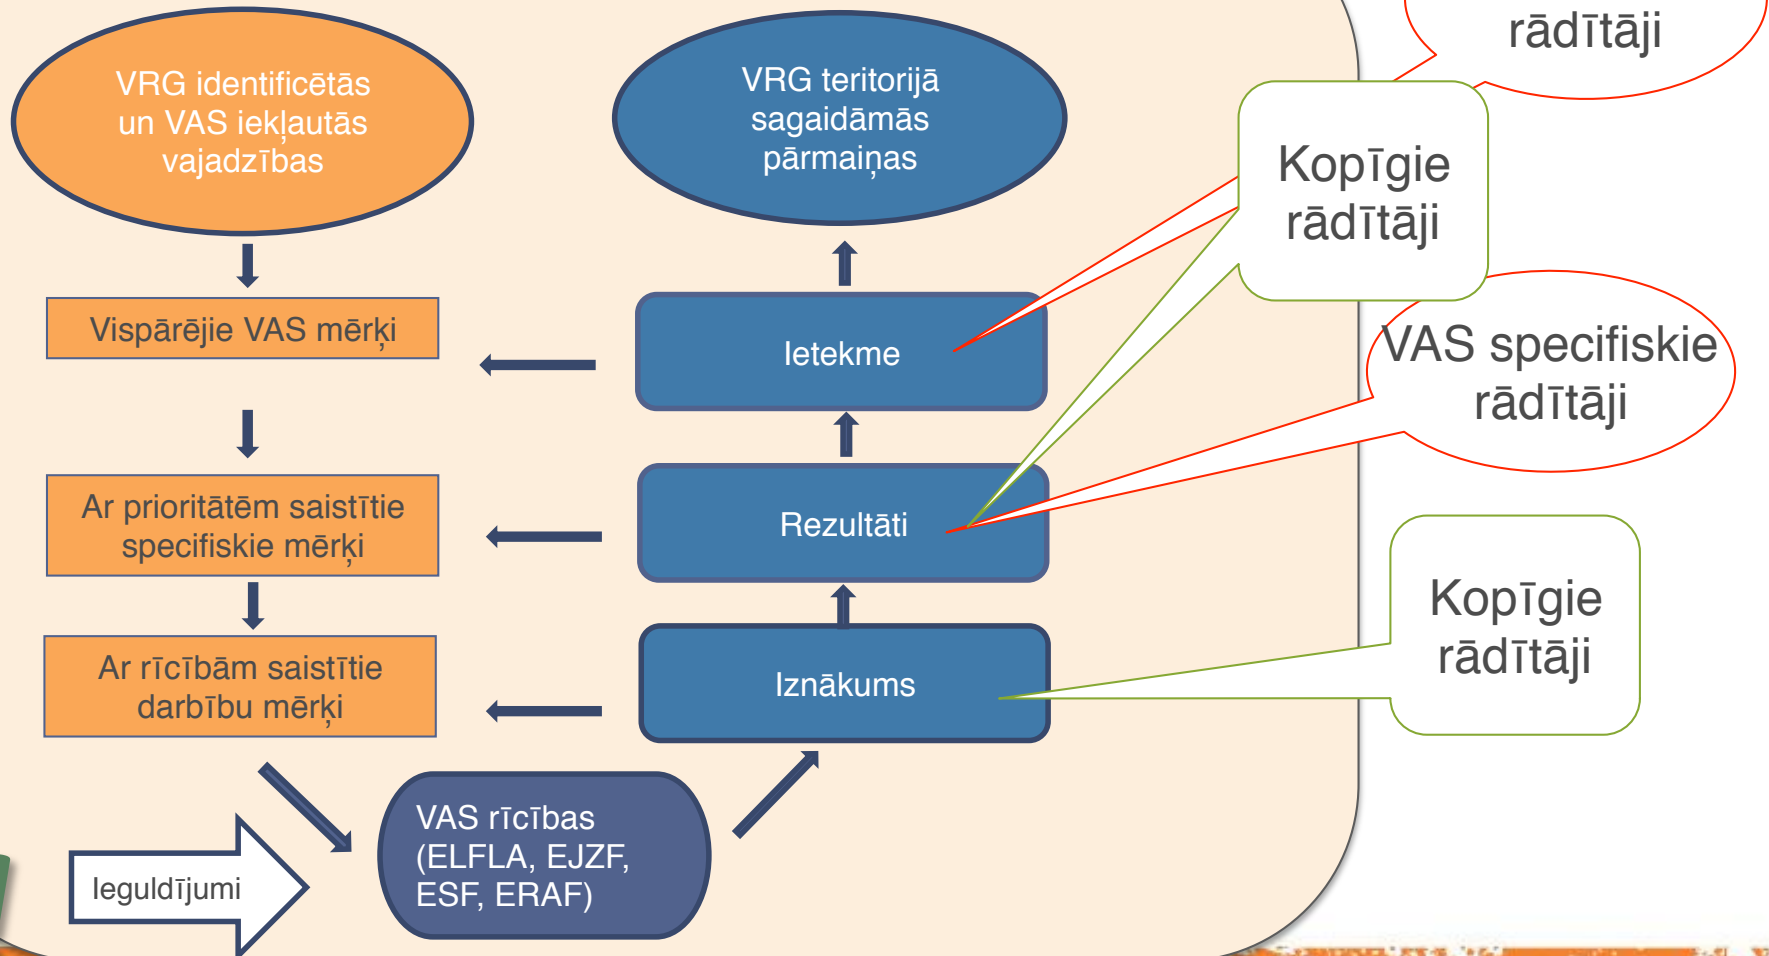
rādītāji

VRG identificētās un VAS iekļautās vajadzības

VRG teritorijā sagaidāmās pārmaiņas

Kopīgie rādītāji

Vispārējie VAS mērķi

Ietekme

VAS specifiskie rādītāji

Ar prioritātēm saistītie specifiskie mērķi

Rezultāti

Kopīgie rādītāji

Ar rīcībām saistītie darbību mērķi

Iznākums

VAS rīcības (ELFLA, EJZF, ESF, ERAF)

Ieguldījumi